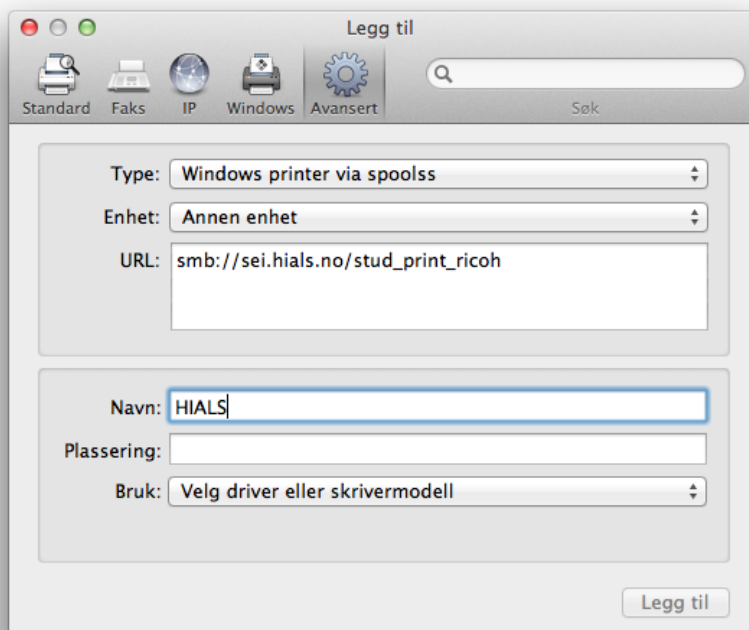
Legg til

Standard Faks IP Windows Avansert

Søk

Type: Windows printer via spoolss

Enhet: Annen enhet

URL: smb://sei.hials.no/stud_print_ricoh

Navn: HIALS

Plassering:

Bruk: Velg driver eller skrivermodell

Legg til